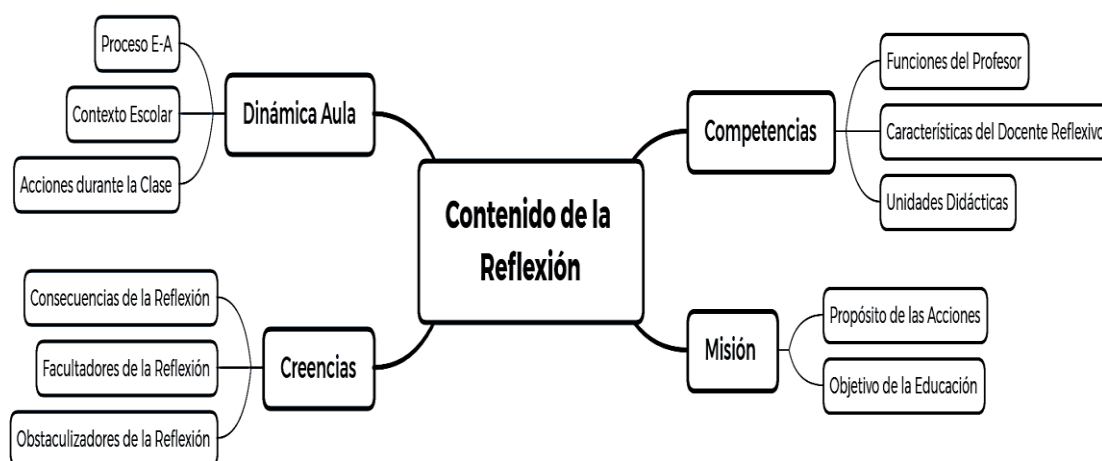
Contenido de la Reflexión

Dinámica Aula

Proceso E-A

Contexto Escolar

Acciones durante la Clase

Competencias

Funciones del Profesor

Características del Docente Reflexivo

Unidades Didácticas

Creencias

Consecuencias de la Reflexión

Facultadores de la Reflexión

Obstaculizadores de la Reflexión

Misión

Propósito de las Acciones

Objetivo de la Educación